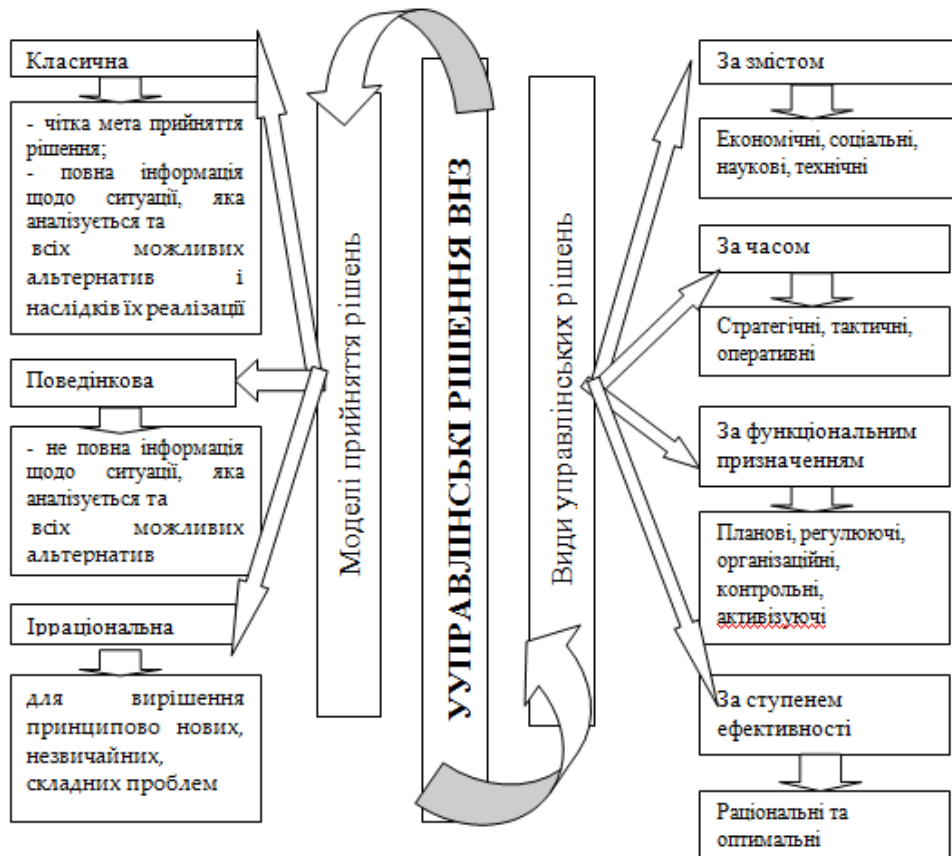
Класична

- чітка мета прийняття рішення;
- повна інформація щодо ситуації, яка аналізується та всіх можливих альтернатив і наслідків їх реалізації

Поведінкова

- не повна інформація щодо ситуації, яка аналізується та всіх можливих альтернатив

Ірраціональна

для вирішення принципово нових, незвичайних, складних проблем

Моделі прийняття рішень

УПРАВЛІНСЬКІ РІШЕННЯ ВНЗ

Види управлінських рішень

За змістом

Економічні, соціальні, наукові, технічні

За часом

Стратегічні, тактичні, оперативні

За функціональним призначенням

Планові, регулюючі, організаційні, контрольні, активізуючі

За ступенем ефективності

Раціональні та оптимальні